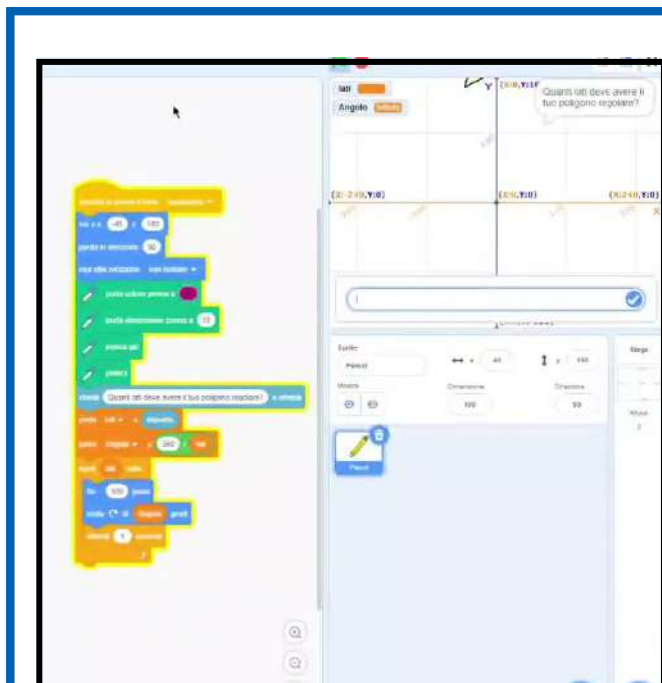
lati
Angolo
(X:0,Y:180)
Quanti lati deve avere il tuo poligono regolare?
(X:-240,Y:0)
(X:0,Y:0)
(X:240,Y:0)
vai a x: -45 y: 180
punta in direzione 90
usa stile rotazione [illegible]
porta colore penna a
porta dimensione penna a 10
penna giù
pulisci
chiedi Quanti lati deve avere il tuo poligono regolare? e attendi
porta lati a risposta
porta Angolo a 360 / lati
ripeti lati volte
fai 100 passi
ruota di Angolo gradi
attendi 1 secondi
Sprite
Pencil
x -45
y 180
Mostra
Dimensione
100
Direzione
90
Stage
Pencil